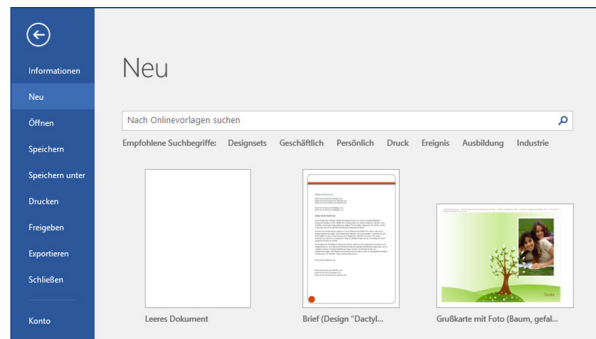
Informationen
Neu
Öffnen
Speichern
Speichern unter
Drucken
Freigeben
Exportieren
Schließen
Konto

Neu

Nach Onlinevorlagen suchen

Empfohlene Suchbegriffe: Designsets Geschäftlich Persönlich Druck Ereignis Ausbildung Industrie

Leeres Dokument

Brief (Design "Dactyl...

Grußkarte mit Foto (Baum, gefal...